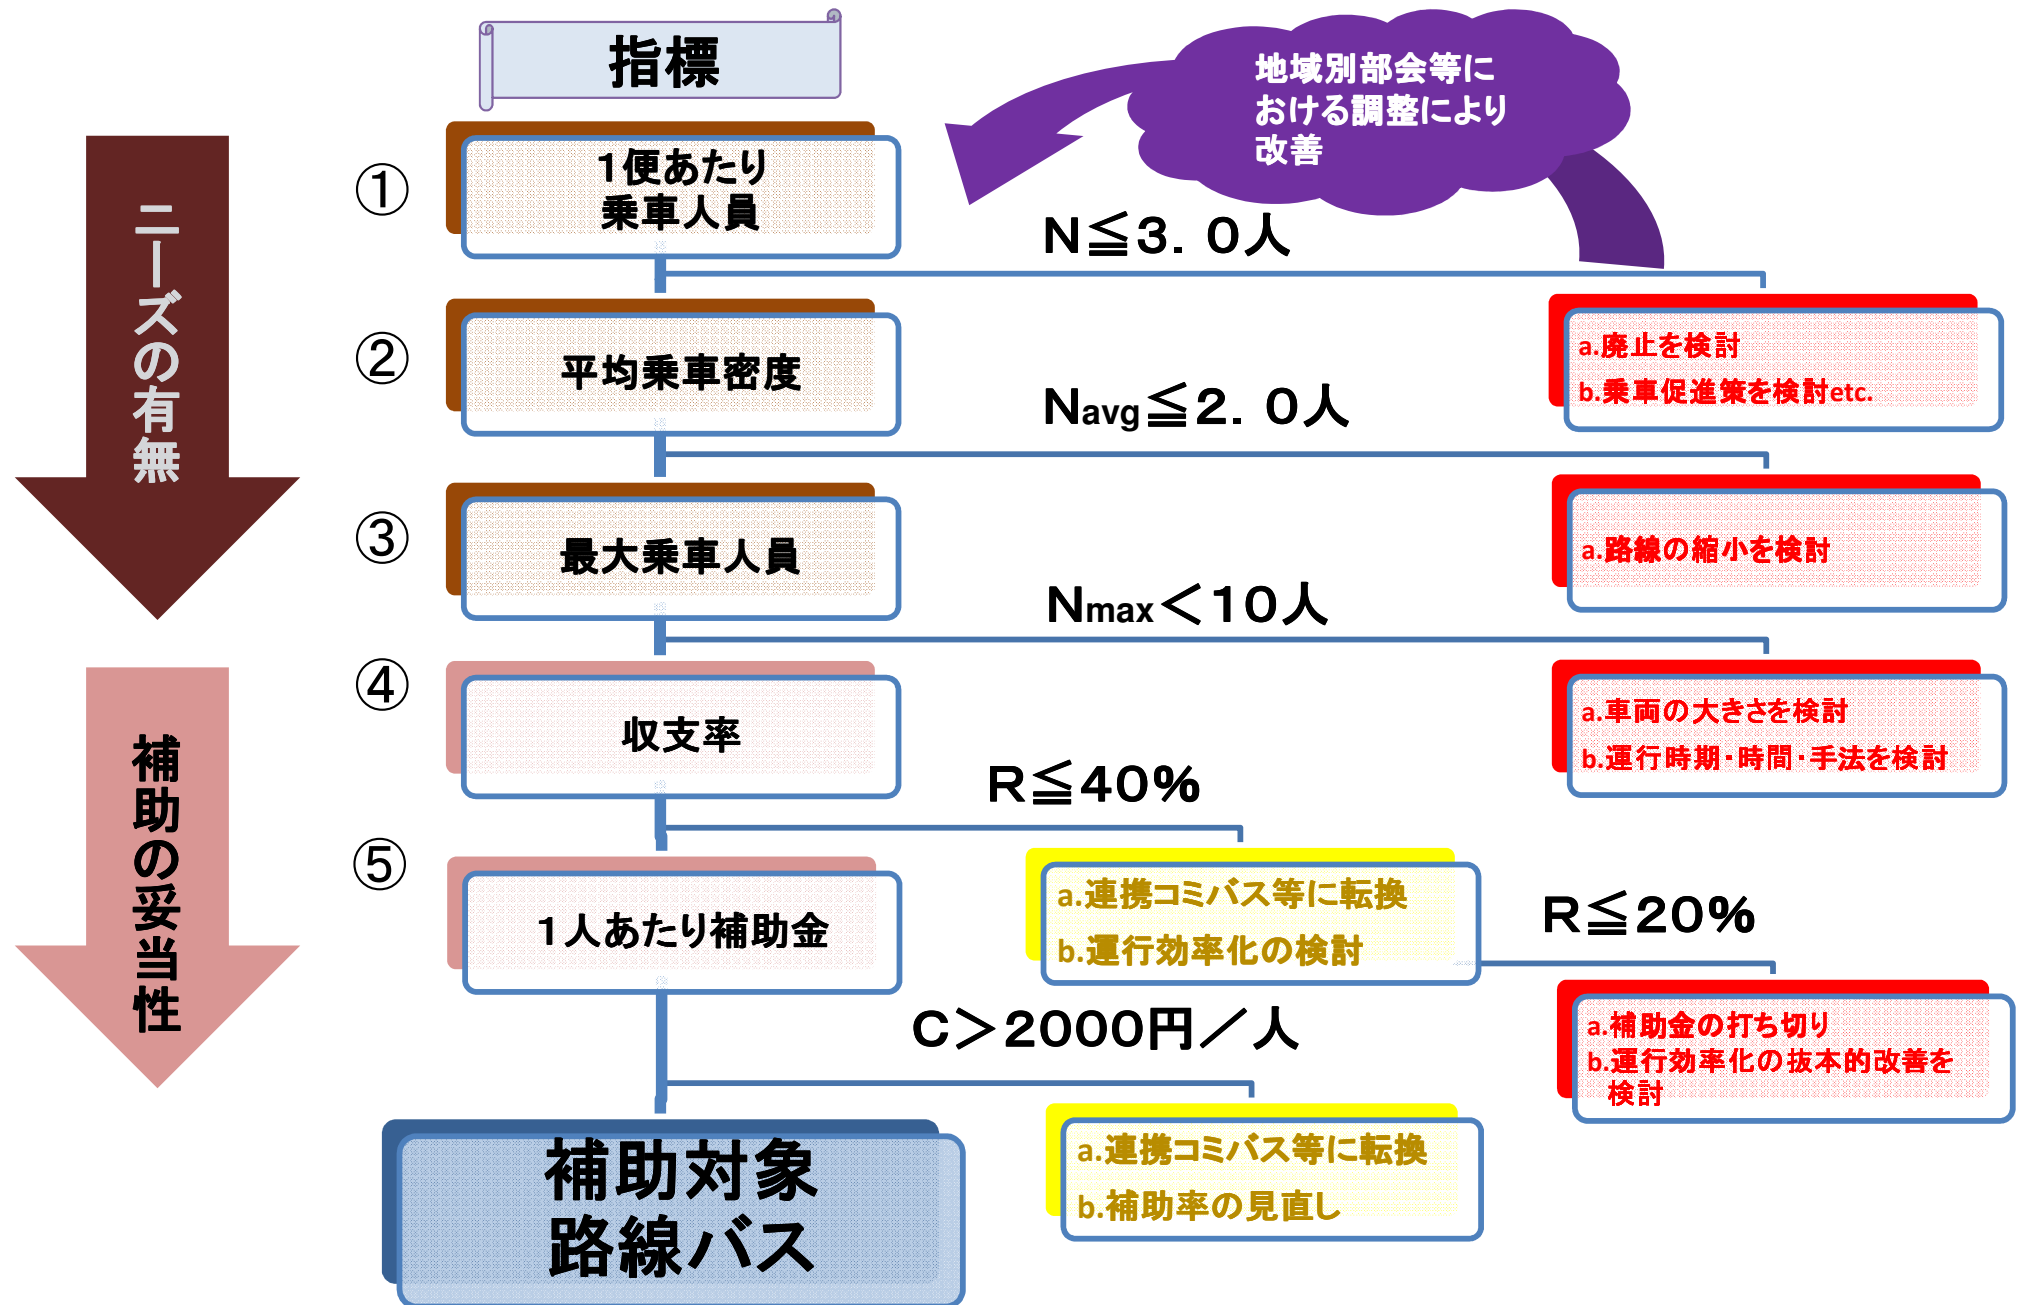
指標

地域別部会等における調整により改善

ニーズの有無

補助の妥当性

①

1便あたり乗車人員

N≦3. 0人

a.廃止を検討
b.乗車促進策を検討etc.

②

平均乗車密度

Navg≦2. 0人

a.路線の縮小を検討

③

最大乗車人員

Nmax＜10人

a.車両の大きさを検討
b.運行時期･時間･手法を検討

④

収支率

R≦40%

a.連携コミバス等に転換
b.運行効率化の検討

R≦20%

a.補助金の打ち切り
b.運行効率化の抜本的改善を検討

⑤

1人あたり補助金

C＞2000円／人

a.連携コミバス等に転換
b.補助率の見直し

補助対象路線バス